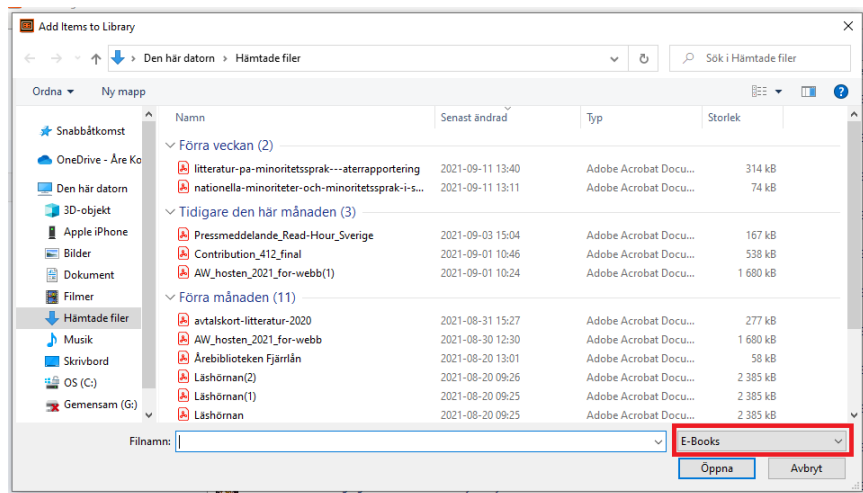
Add Items to Library

Den här datorn > Hämtade filer

Sök i Hämtade filer

Ordna ▾ Ny mapp

Snabbåtkomst
OneDrive - Åre Ko
Den här datorn
3D-objekt
Apple iPhone
Bilder
Dokument
Filmer
Hämtade filer
Musik
Skrivbord
OS (C:)
Gemensam (G:)

| Namn | Senast ändrad | Typ | Storlek |
|---|---|---|---|
| Förra veckan (2) | | | |
| litteratur-pa-minoritetssprak---aterrapportering | 2021-09-11 13:40 | Adobe Acrobat Docu... | 314 kB |
| nationella-minoriteter-och-minoritetsssprak-i-s... | 2021-09-11 13:11 | Adobe Acrobat Docu... | 74 kB |
| Tidigare den här månaden (3) | | | |
| Pressmeddelande_Read-Hour_Sverige | 2021-09-03 15:04 | Adobe Acrobat Docu... | 167 kB |
| Contribution_412_final | 2021-09-01 10:46 | Adobe Acrobat Docu... | 538 kB |
| AW_hosten_2021_for-webb(1) | 2021-09-01 10:24 | Adobe Acrobat Docu... | 1 680 kB |
| Förra månaden (11) | | | |
| avtalskort-litteratur-2020 | 2021-08-31 15:27 | Adobe Acrobat Docu... | 277 kB |
| AW_hosten_2021_for-webb | 2021-08-30 12:30 | Adobe Acrobat Docu... | 1 680 kB |
| Årebiblioteken Fjärrlån | 2021-08-20 13:01 | Adobe Acrobat Docu... | 58 kB |
| Läshörnan(2) | 2021-08-20 09:26 | Adobe Acrobat Docu... | 2 385 kB |
| Läshörnan(1) | 2021-08-20 09:25 | Adobe Acrobat Docu... | 2 385 kB |
| Läshörnan | 2021-08-20 09:25 | Adobe Acrobat Docu... | 2 385 kB |

Filnamn:
E-Books
Öppna
Avbryt